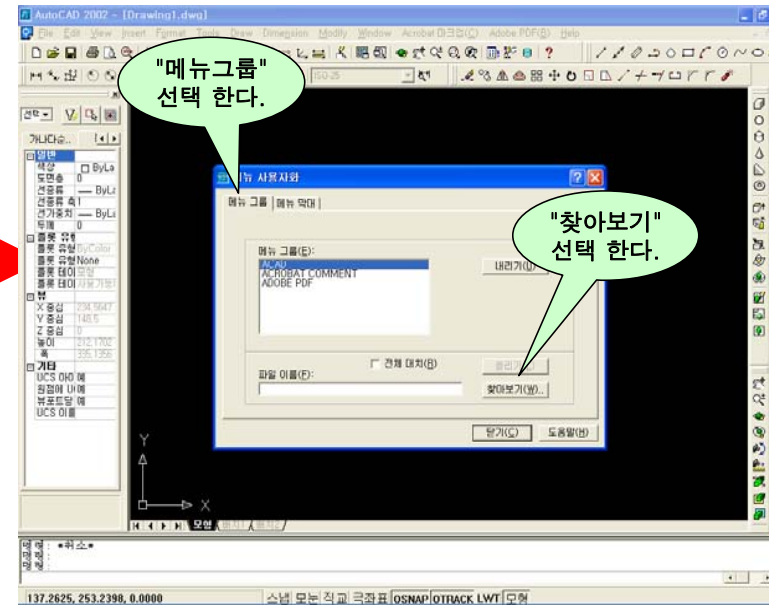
AutoCAD 2002 - [Drawing1.dwg]

File Edit View Insert Format Tools Draw Dimension Modify Window Acrobat 마크업(C) Adobe PDF(B) Help

"메뉴그룹"
선택 한다.

ISO-25

선택
가나다순
일반
색상 ByLa
도면층 0
선종류 ByLa
선종류 축척
선가중치 ByLa
두께 0
플롯 유형
플롯 유형 ByColor
플롯 유형 None
플롯 테이 모형
플롯 테이 사용 가능
뷰
X 중심 234.5647
Y 중심 148.5
Z 중심 0
높이 212.1702
폭 335.1356
기타
UCS 아이 예
원점에 UI 예
뷰포트당 예
UCS 이름

메뉴 사용자화
메뉴 그룹 | 메뉴 막대
메뉴 그룹(E):
ACAD
ACROBAT COMMENT
ADOBE PDF
내리기(U)
전체 대치(R)
파일 이름(F):
올리기(L)
찾아보기(W)...
닫기(C) 도움말(H)

"찾아보기"
선택 한다.

Y
X
모형 배치1 배치2

명령: *취소*
명령:
명령:

137.2625, 253.2398, 0.0000 스냅 모눈 직교 극좌표 OSNAP OTRACK LWT 모형